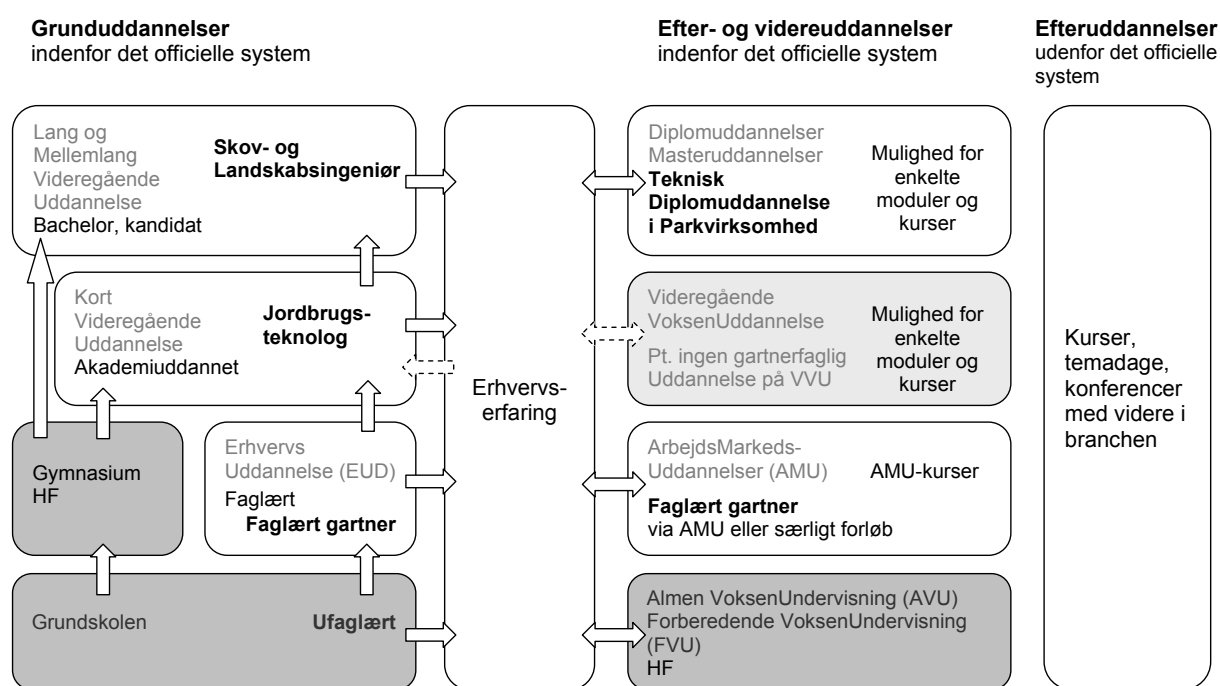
**Grunduddannelser**
indenfor det officielle system

**Efter- og videreuddannelser**
indenfor det officielle system

**Efteruddannelser**
udenfor det officielle system

Lang og Mellemlang Videregående Uddannelse
Bachelor, kandidat

**Skov- og Landskabsingeniør**

Kort Videregående Uddannelse
Akademiuddannet

**Jordbrugsteknolog**

Gymnasium
HF

Erhvervs Uddannelse (EUD)
Faglært
**Faglært gartner**

Grundskolen

**Ufaglært**

Erhvervserfaring

Diplomuddannelser
Masteruddannelser
**Teknisk Diplomuddannelse i Parkvirksomhed**

Mulighed for enkelte moduler og kurser

Videregående VoksenUddannelse
Pt. ingen gartnerfaglig Uddannelse på VVU

Mulighed for enkelte moduler og kurser

ArbejdsMarkeds-Uddannelser (AMU)

AMU-kurser

**Faglært gartner**
via AMU eller særligt forløb

Almen VoksenUndervisning (AVU)
Forberedende VoksenUndervisning (FVU)
HF

Kurser, temadage, konferencer med videre i branchen